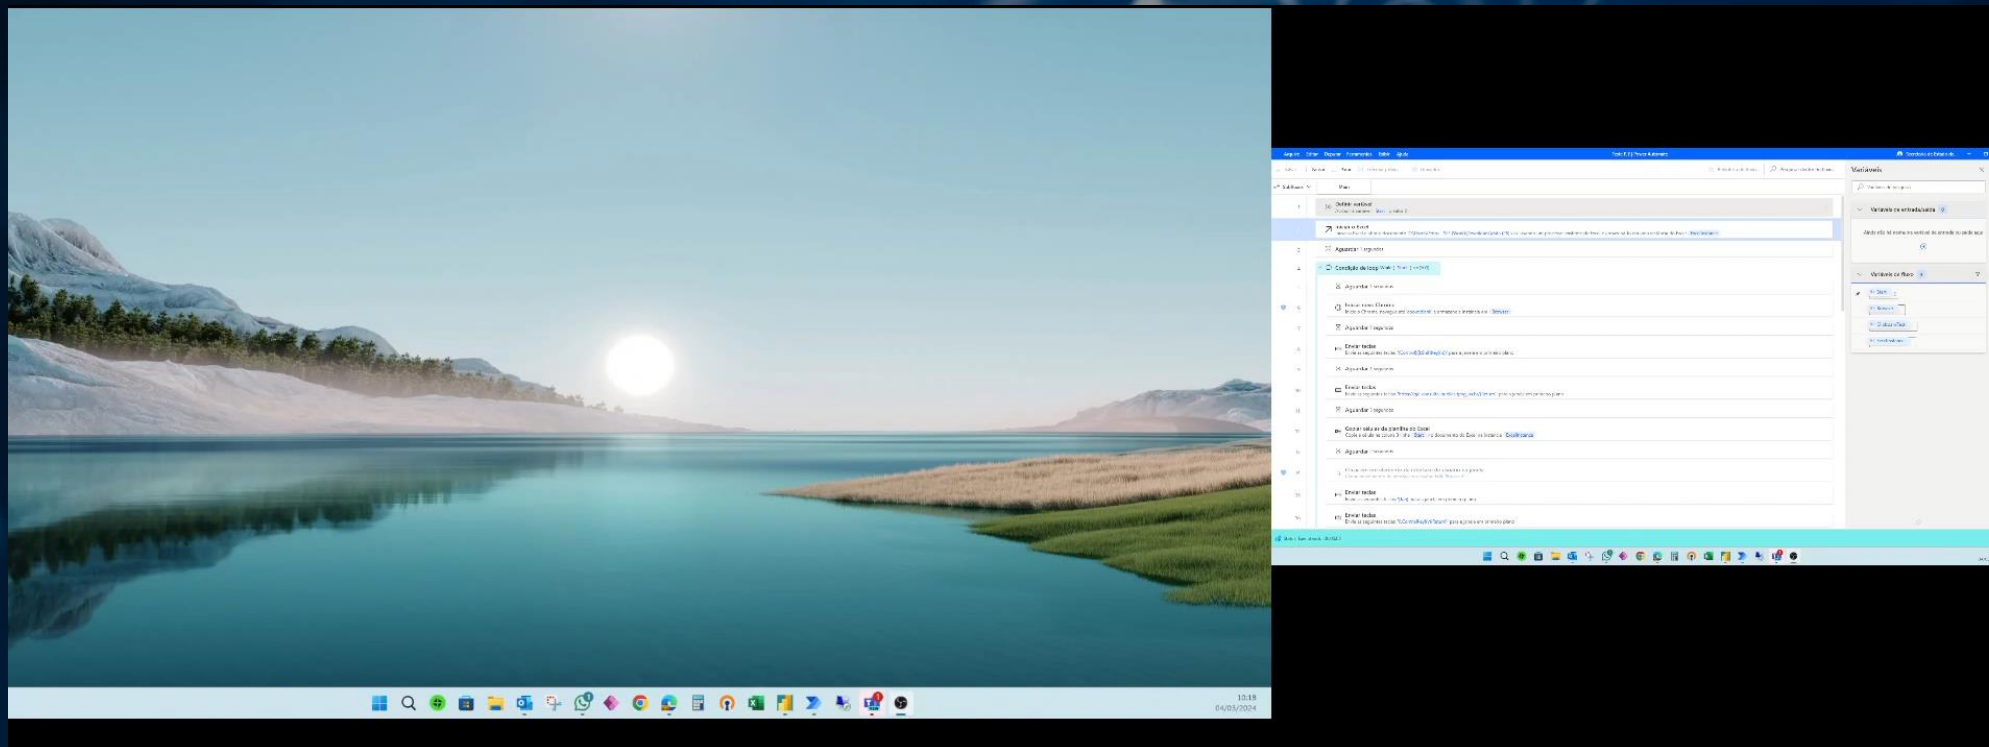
10:19
04/03/2024

Arquivo Editar Depurar Ferramentas Exibir Ajuda

Variáveis

Principal

Definir variável

Iniciar o Excel

Aguardar 1 segundos

Condição de loop

Aguardar 1 segundos

Iniciar novo Chrome

Aguardar 1 segundos

Enviar teclas

Aguardar 1 segundos

Enviar teclas

Aguardar 1 segundos

Copiar células da planilha do Excel

Aguardar 1 segundos

Enviar teclas

Enviar teclas

Variáveis de entrada/saída

Variáveis de fluxo